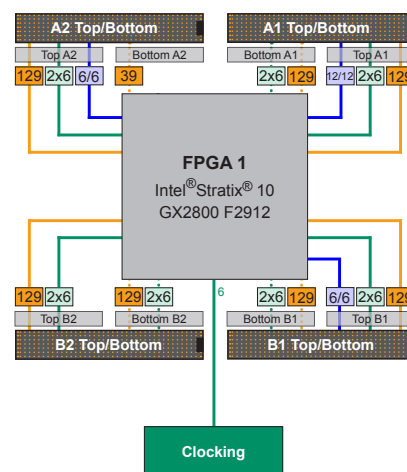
A2 Top/Bottom

A1 Top/Bottom

Top A2

Bottom A2

Bottom A1

Top A1

129

2x6

6/6

39

2x6

129

12/12

2x6

129

FPGA 1

Intel®Stratix® 10

GX2800 F2912

6

129

2x6

129

2x6

2x6

129

6/6

2x6

129

Top B2

Bottom B2

Bottom B1

Top B1

B2 Top/Bottom

B1 Top/Bottom

Clocking